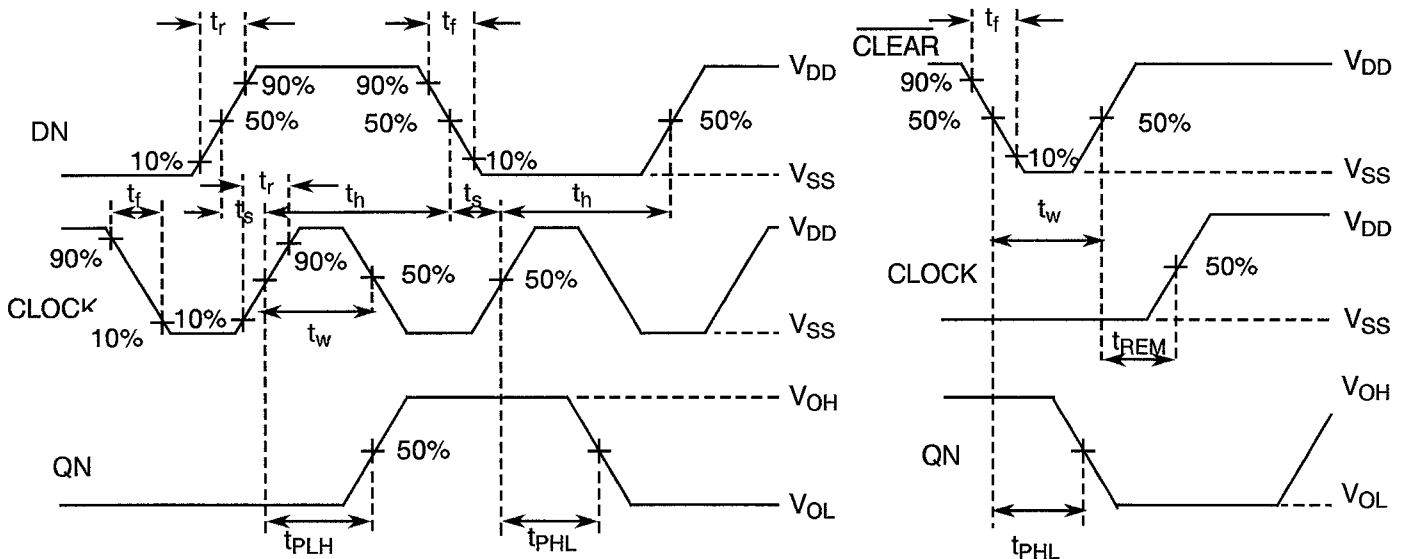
$t_r$
$t_f$
90%
90%
$V_{DD}$
DN
50%
50%
50%
10%
10%
$V_{SS}$
$t_f$
$t_s$
$t_r$
$t_h$
$t_s$
$t_h$
$V_{DD}$
90%
90%
50%
CLOCK
50%
10%
10%
$t_w$
$V_{SS}$
$V_{OH}$
QN
50%
$V_{OL}$
$t_{PLH}$
$t_{PHL}$
$t_f$
$\overline{CLEAR}$
$V_{DD}$
90%
50%
50%
10%
$V_{SS}$
$t_w$
$V_{DD}$
CLOCK
50%
$V_{SS}$
$t_{REM}$
$V_{OH}$
QN
$V_{OL}$
$t_{PHL}$